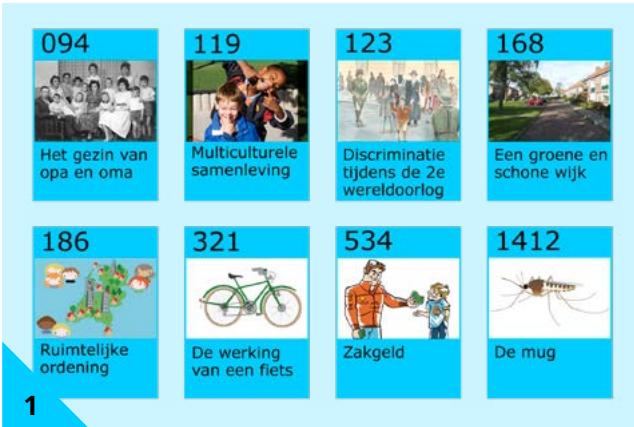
094
Het gezin van opa en oma

119
Multiculturele samenleving

123
Discriminatie tijdens de 2e wereldoorlog

168
Een groene en schone wijk

186
Ruimtelijke ordening

321
De werking van een fiets

534
Zakgeld

1412
De mug

1